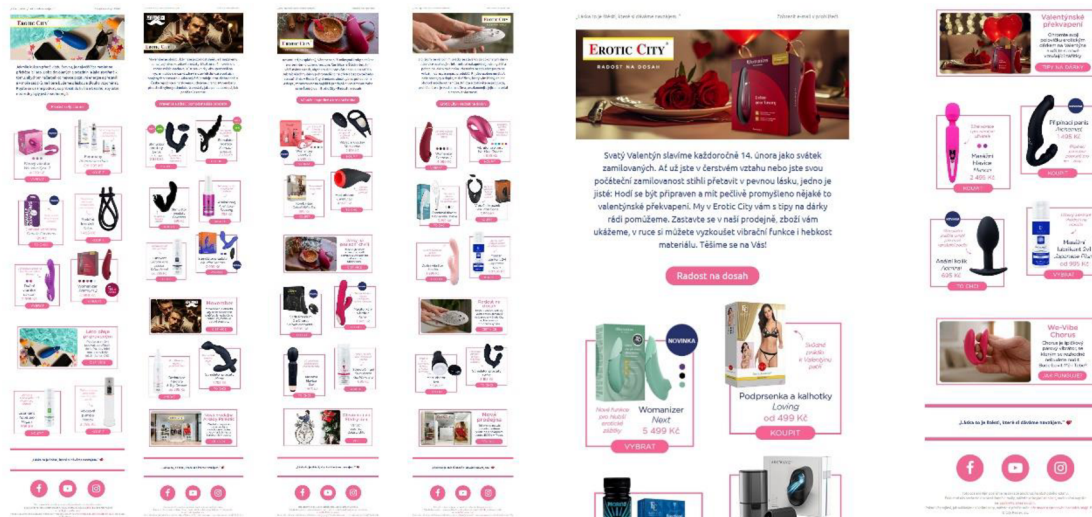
„Láska to je lékař, který ti ukáže nemilejší." Zobrazit e-mail v prohlížeči

EROTIC CITY
RADOST NA DOSAH

Svatý Valentýn slavíme každoročně 14. února jako svátek zamilovaných. At už jste v čerstvém vztahu nebo jste svou počáteční zamilovanost stihli přetavit v pevnou lásku, jedno je jisté: Hodí se být připraven a mít pečlivě promyšleno nějaké to valentýnské překvapení. My v Erotic City vám s tipy na dárky rádi pomůžeme. Zastavte se v naší prodejně, zboží vám ukážeme, v ruce si můžete vyzkoušet vibrační funkce i hebkost materiálu. Těšíme se na Vás!

Radost na dosah

NOVINKA
Nové funkce pro hlubší orgasmické zážitky
Womanizer Next
5 499 Kč
VYBRAT

Svůdné prádlo k Valentýnu pro ni
Podprsenka a kalhotky Loving
od 499 Kč
KOUPIT

Valentýnská překvapení
Objevte naši nabídku erotických dárků na Valentýna
TIPY NA DÁRKY

Masážní hlavice Wand
2 495 Kč
KOUPIT

Připínací penis Strapless
1 495 Kč
KOUPIT

Anální kolík Womanizer
895 Kč
TO CHCI

Masážní lubrikant Svět Japonské Flat
od 995 Kč
VYBRAT

We-Vibe Chorus
Chorus je špičkový párový vibrátor, se kterým si můžete navzájem přinést ještě více rozkoše.
JAK FUNGUJE

„Láska to je lékař, který ti ukáže nemilejší." ♥